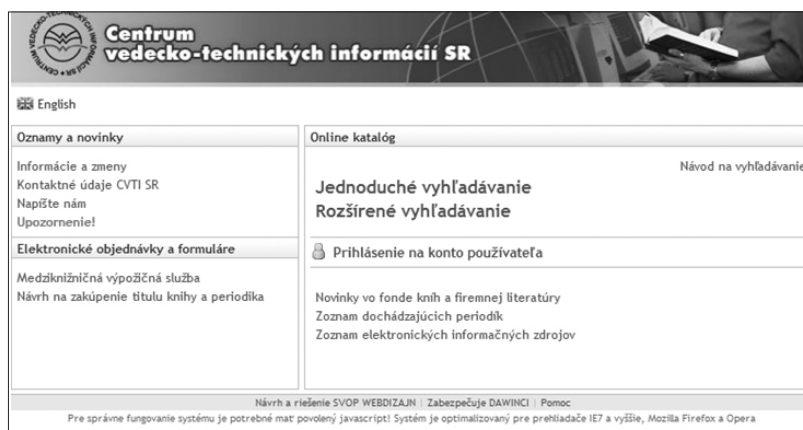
Centrum vedecko-technických informácií SR

English

Oznamy a novinky

Informácie a zmeny
Kontaktné údaje CVTI SR
Napíšte nám
Upozornenie!

Elektronické objednávky a formuláre

Medziknižničná výpožičná služba
Návrh na zakúpenie titulu knihy a periodika

Online katalóg

Návod na vyhľadávanie

Jednoduché vyhľadávanie
Rozšírené vyhľadávanie

Prihlásenie na konto používateľa

Novinky vo fonde kníh a firemnej literatúry
Zoznam dochádzajúcich periodík
Zoznam elektronických informačných zdrojov

Návrh a riešenie SVOP WEBDIZAJN | Zabezpečuje DAWINCI | Pomoc

Pre správne fungovanie systému je potrebné mať povolený javascript! Systém je optimalizovaný pre prehliadače IE7 a vyššie, Mozilla Firefox a Opera